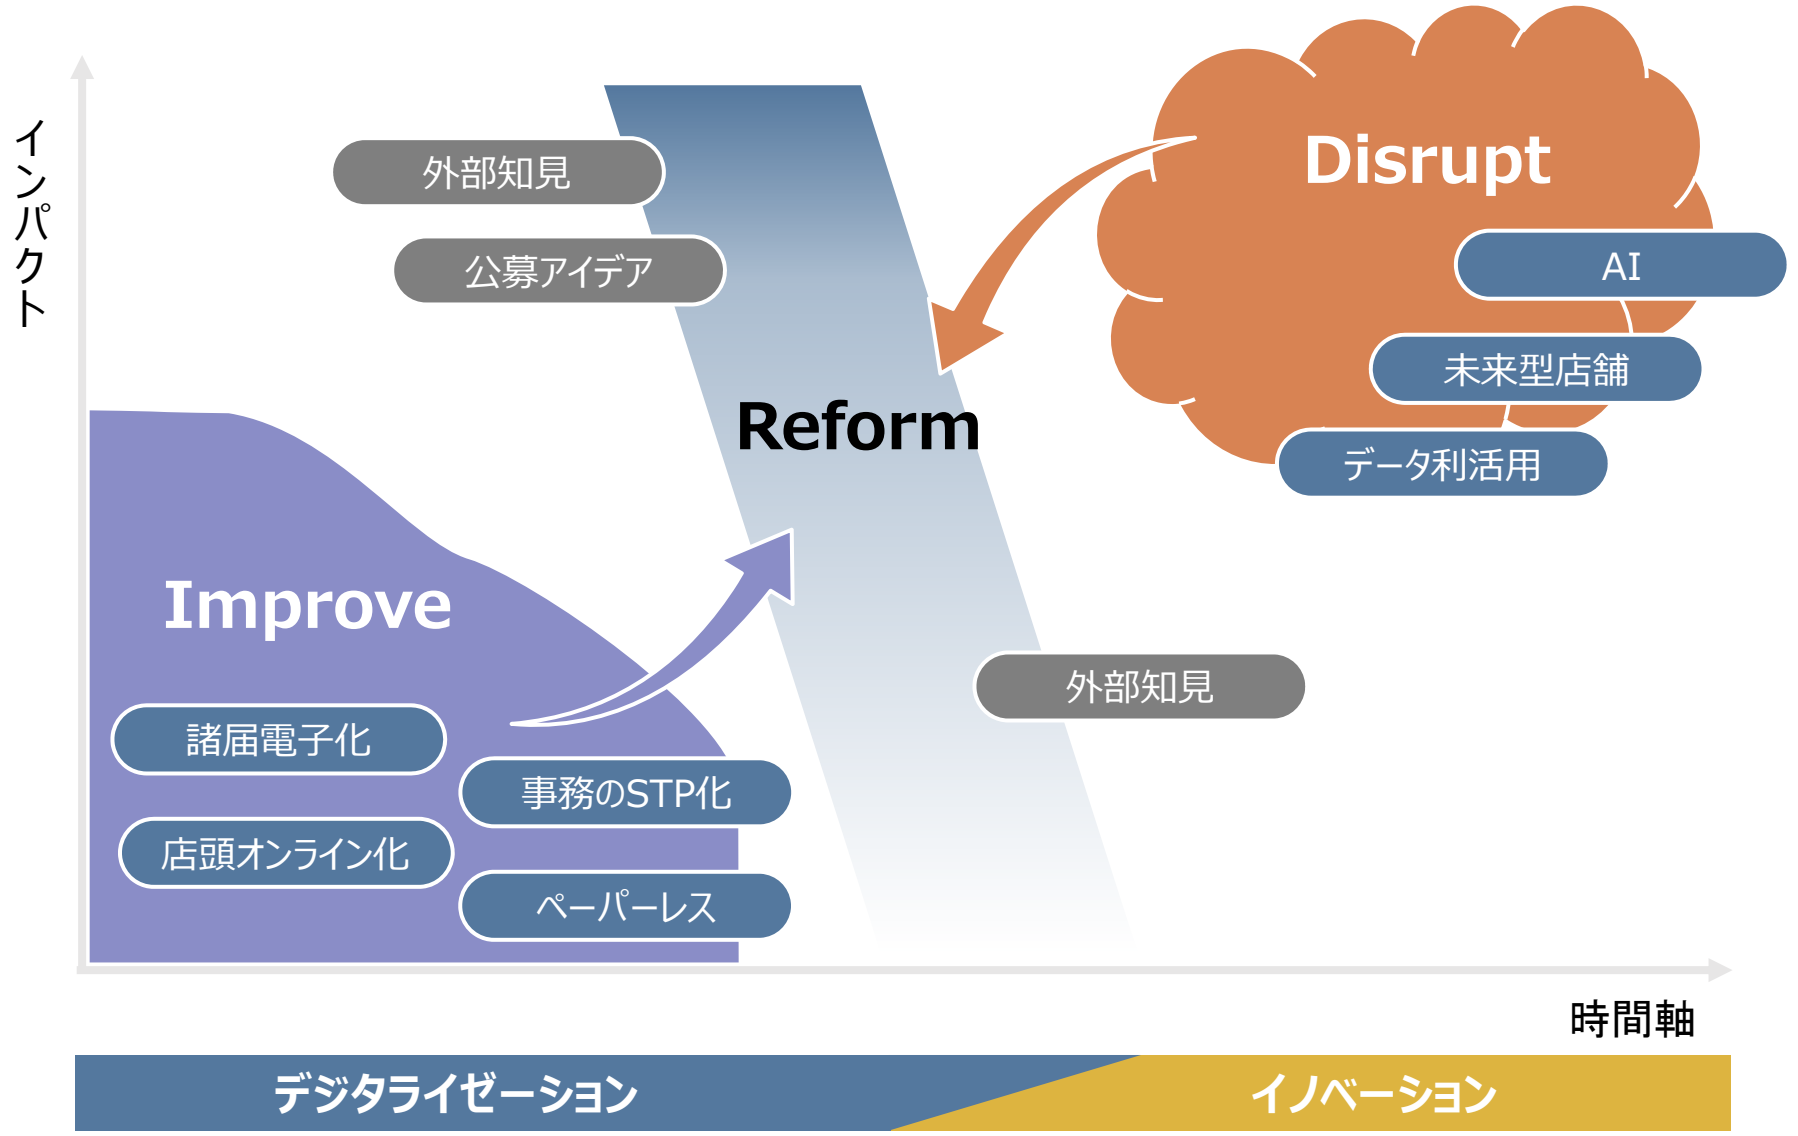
インパクト

外部知見

公募アイデア

Disrupt

AI

未来型店舗

データ利活用

Reform

Improve

諸届電子化

事務のSTP化

店頭オンライン化

ペーパーレス

外部知見

時間軸

デジタライゼーション

イノベーション